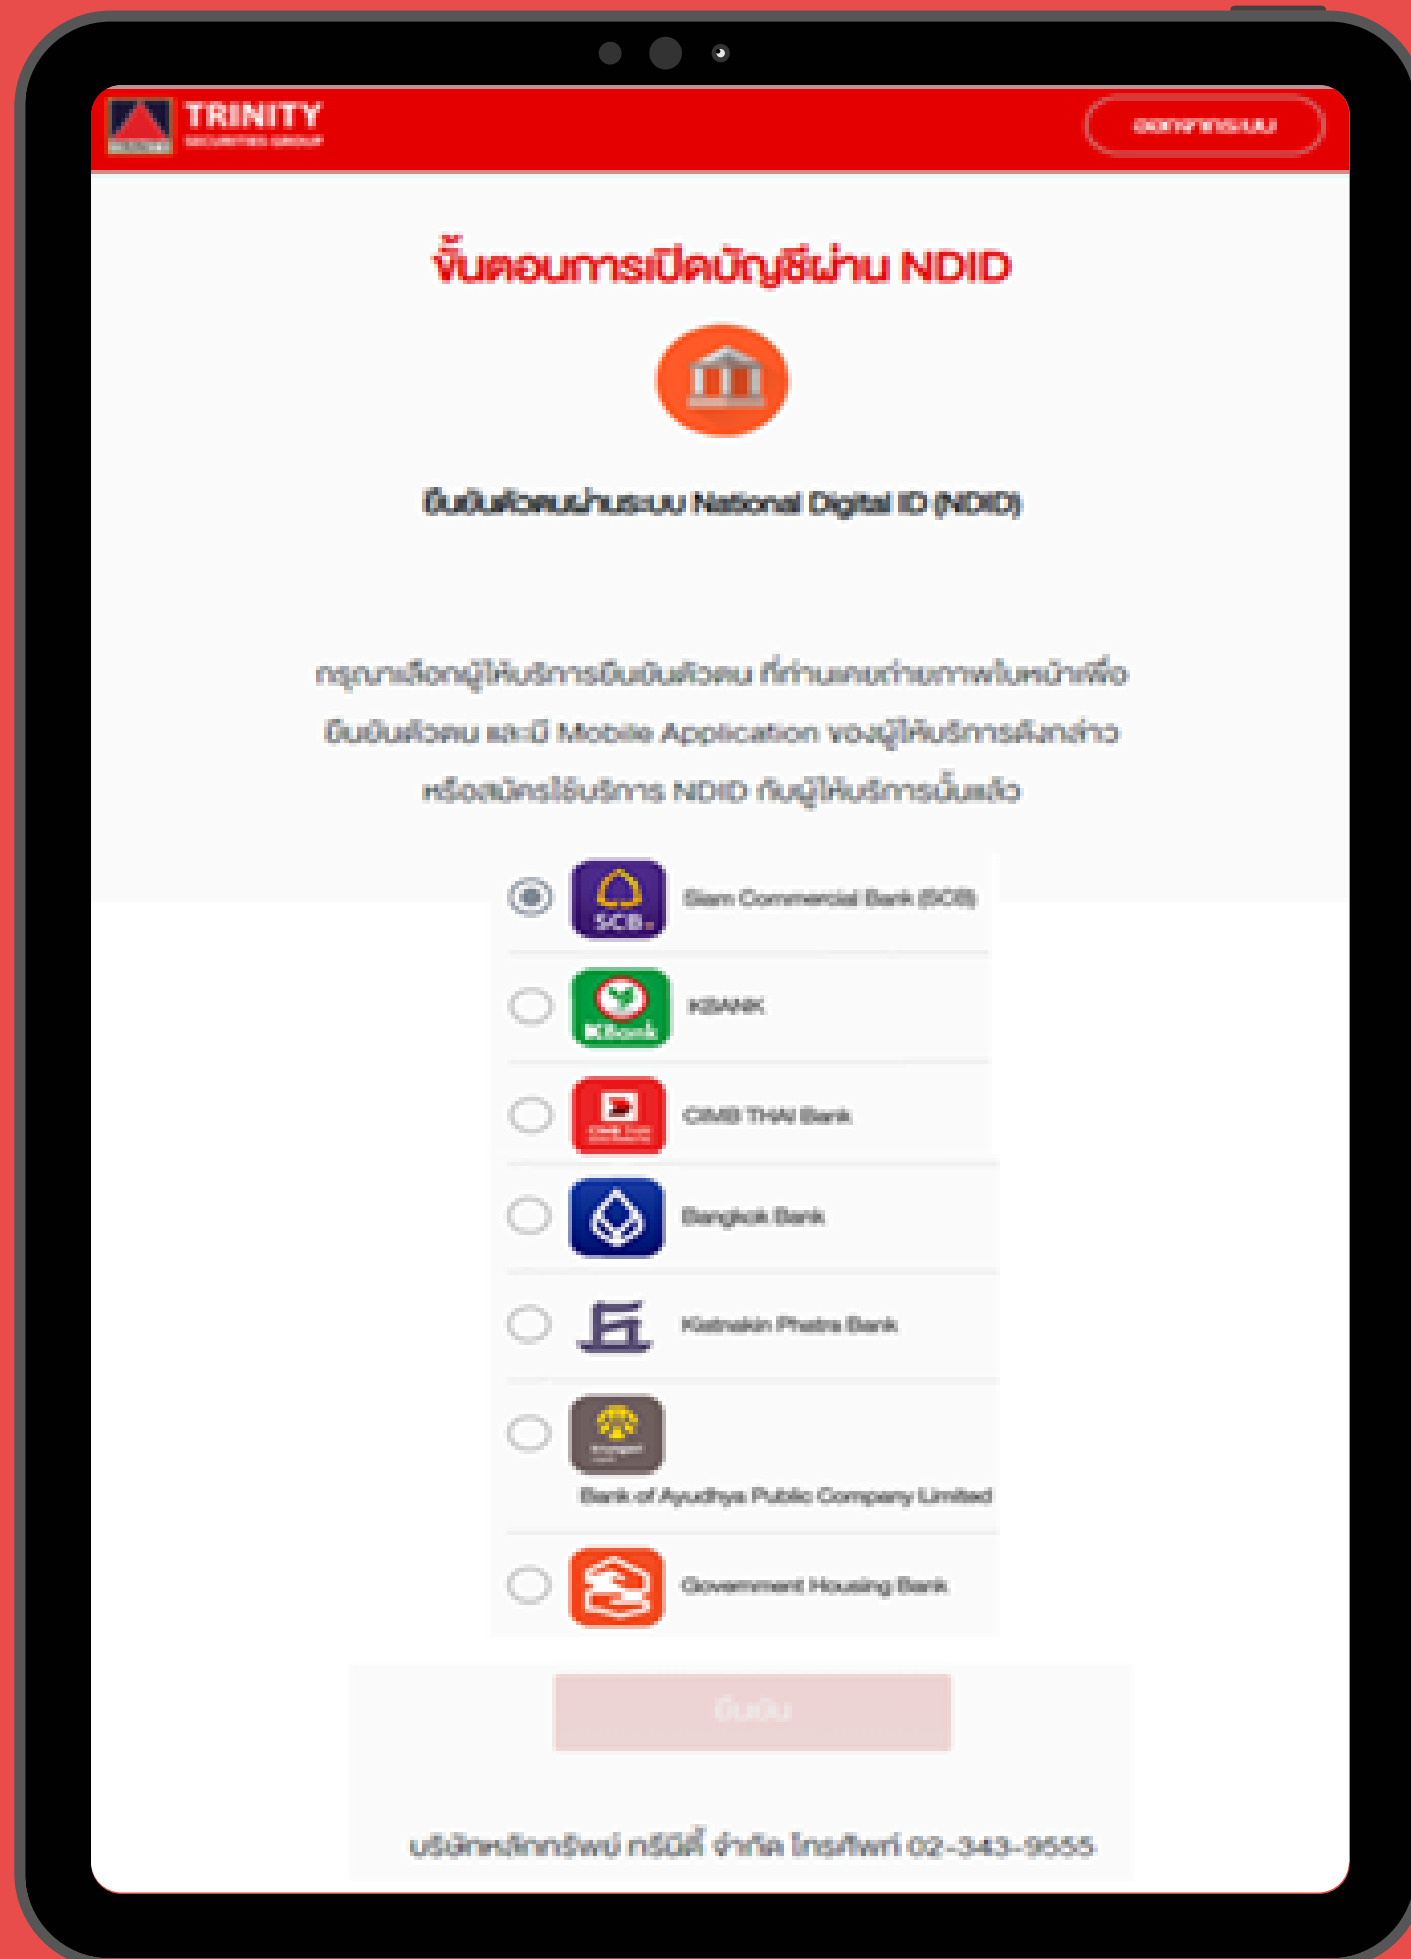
TRINITY
SECURITIES GROUP

ออกจากระบบ

ขั้นตอนการเปิดบัญชีผ่าน NDID

ยืนยันตัวตนผ่านระบบ National Digital ID (NDID)

กรุณาเลือกผู้ให้บริการยืนยันตัวตน ที่ท่านเคยถ่ายภาพใบหน้าเพื่อยืนยันตัวตน และมี Mobile Application ของผู้ให้บริการดังกล่าว หรือสมัครใช้บริการ NDID กับผู้ให้บริการนั้นแล้ว

SCB
Siam Commercial Bank (SCB)

KBank
KBANK

CIMB THAI Bank

Bangkok Bank

Kiatnakin Phatra Bank

Bank of Ayudhya Public Company Limited

Government Housing Bank

ยืนยัน

บริษัทหลักทรัพย์ ทรีนีตี้ จำกัด โทรศัพท์ 02-343-9555